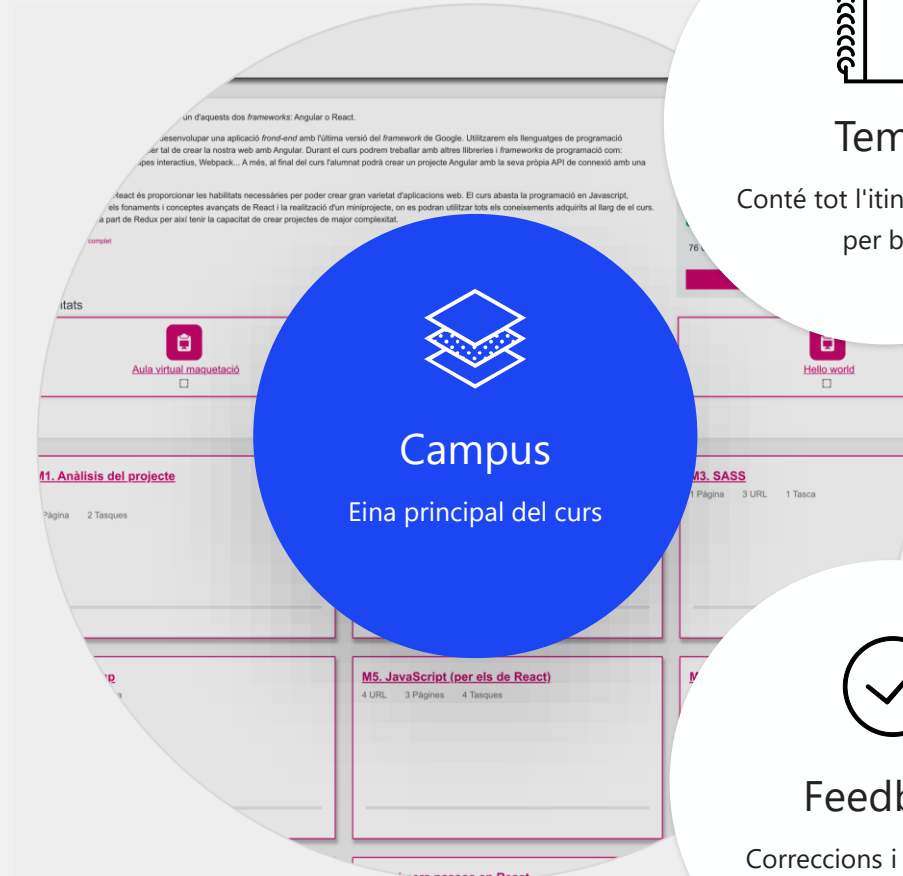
un d'aquests dos *frameworks*: Angular o React.

desenvolupar una aplicació *frond-end* amb l'última versió del *framework* de Google. Utilitzarem els llenguatges de programació per tal de crear la nostra web amb Angular. Durant el curs podrem treballar amb altres llibreries i *frameworks* de programació com: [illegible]pes interactius, Webpack... A més, al final del curs l'alumnat podrà crear un projecte Angular amb la seva pròpia API de connexió amb una

React és proporcionar les habilitats necessàries per poder crear gran varietat d'aplicacions web. El curs abasta la programació en Javascript, els fonaments i conceptes avançats de React i la realització d'un miniprojecte, on es podran utilitzar tots els coneixements adquirits al llarg de el curs. a part de Redux per així tenir la capacitat de crear projectes de major complexitat.

complet

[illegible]itats

Aula virtual maquetació

Hello world

M1. Anàlisis del projecte
Pàgina 2 Tasques

M3. SASS
1 Pàgina 3 URL 1 Tasca

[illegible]p

M5. JavaScript (per els de React)
4 URL 3 Pàgines 4 Tasques

M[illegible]

76 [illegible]

Campus

Eina principal del curs

Tem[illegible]

Conté tot l'itin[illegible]
per b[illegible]

Feedb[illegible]

Correccions i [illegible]